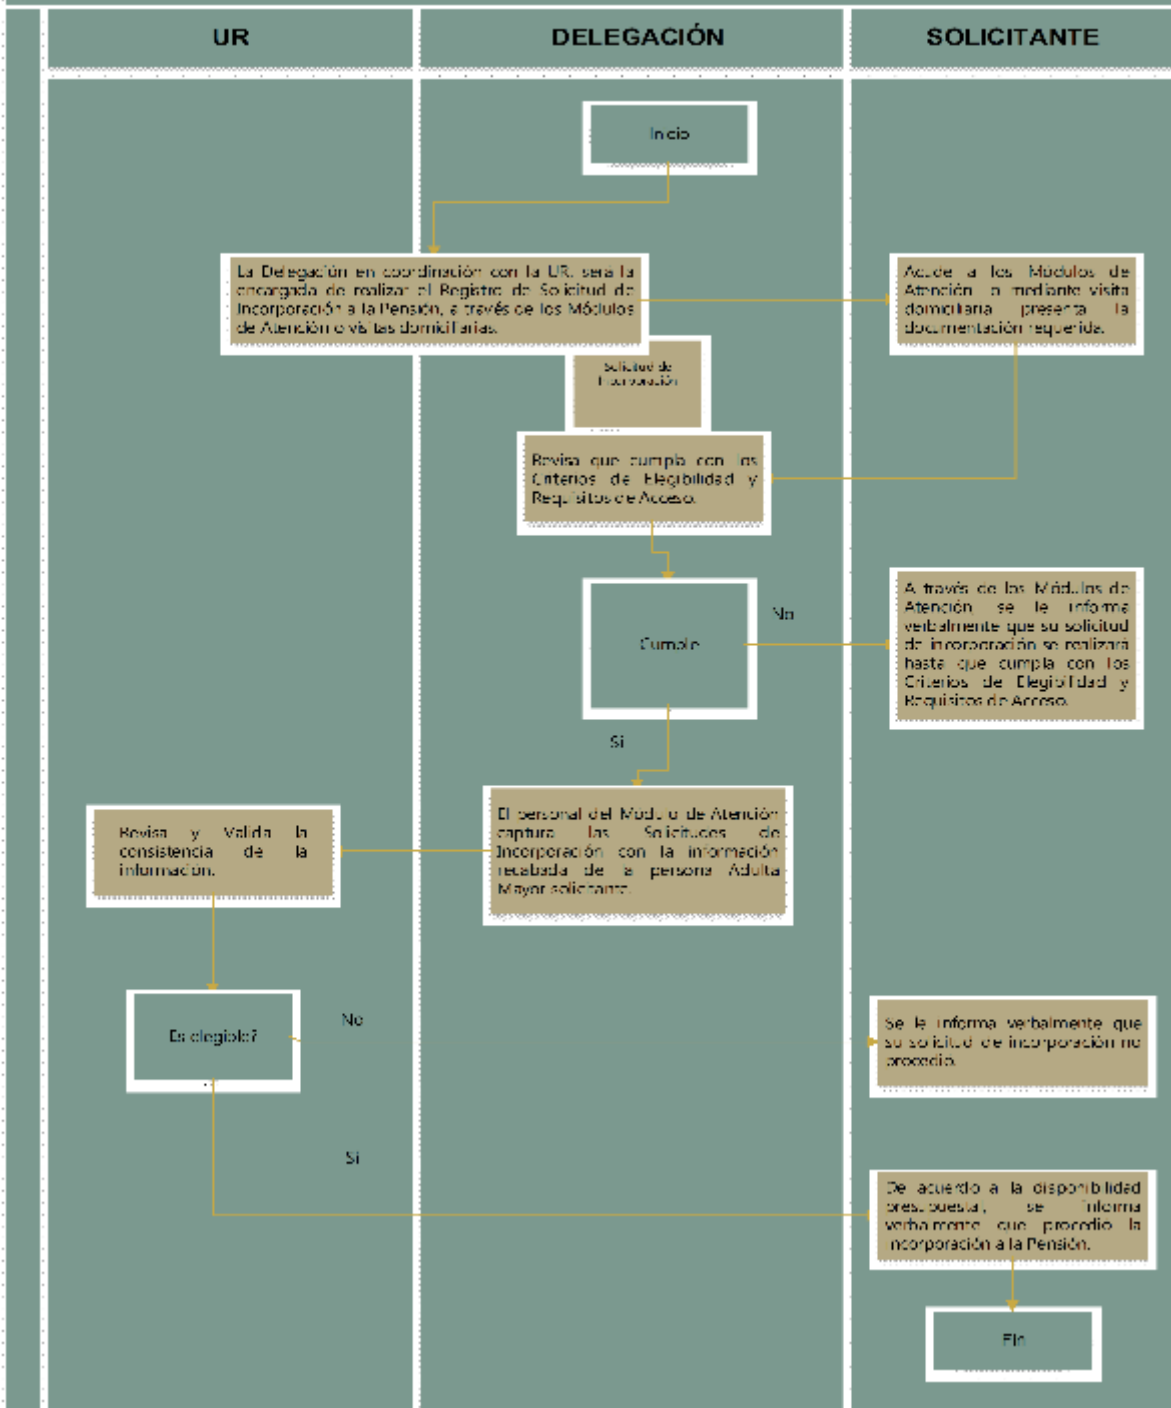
UR

DELEGACIÓN

SOLICITANTE

Inicio

La Delegación en coordinación con la UR, será la encargada de realizar el Registro de Solicitud de Incorporación a la Pensión, a través de los Módulos de Atención o visitas domiciliarias.

Acude a los Módulos de Atención o mediante visita domiciliaria presenta la documentación requerida.

Solicitud de Incorporación

Revisa que cumpla con los Criterios de Elegibilidad y Requisitos de Acceso.

Cumple

No

A través de los Módulos de Atención se le informa verbalmente que su solicitud de incorporación se realizará hasta que cumpla con los Criterios de Elegibilidad y Requisitos de Acceso.

Si

El personal del Modulo de Atención captura las Solicitudes de Incorporación con la información recabada de la persona Adulta Mayor solicitante.

Revisa y Valida la consistencia de la información.

Es elegible?

No

Se le informa verbalmente que su solicitud de incorporación no procedió.

Si

De acuerdo a la disponibilidad presupuestal, se informa verbalmente que procedió la incorporación a la Pensión.

Fin